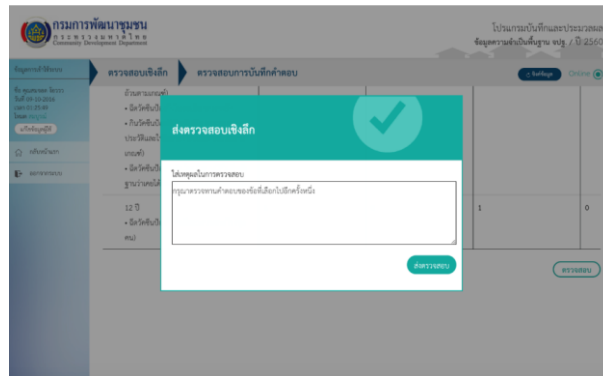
กรมการพัฒนาชุมชน
กระทรวงมหาดไทย
Community Development Department

โปรแกรมบันทึกและประมวลผล
ข้อมูลความจำเป็นพื้นฐาน จปฐ. / ปี 2560

ข้อมูลการเข้าใช้งาน

ตรวจสอบเชิงลึก
ตรวจสอบการบันทึกคำตอบ

Online

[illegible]

แก้ไขข้อมูลผู้ใช้

หน้าหลัก

ออกจากระบบ

อ้วน(ตามเกณฑ์)
• มีอายุ
• กินวัคซีน
ประทัด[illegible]
เกณฑ์)
• มีวัคซีน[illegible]
ฐานว่าครบ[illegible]

12 ปี
• มีวัคซีน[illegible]
คน)

1

0

ส่งตรวจสอบเชิงลึก

ใส่เหตุผลในการตรวจสอบ

กรุณาตรวจสอบคำตอบของข้อที่เลือกไปอีกครั้งหนึ่ง

ส่งตรวจสอบ

ตรวจสอบ